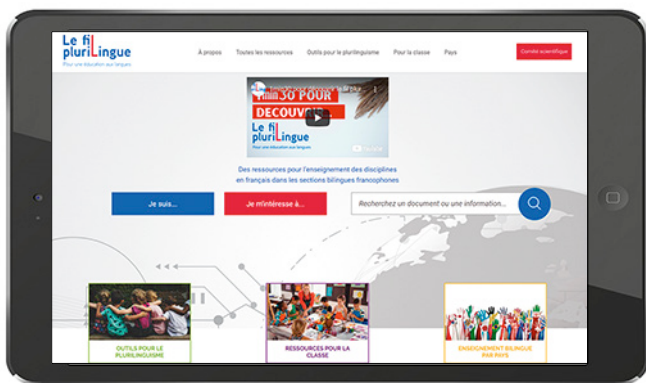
Le fil pluriLingue
Pour une éducation aux langues

À propos
Toutes les ressources
Outils pour le plurilinguisme
Pour la classe
Pays
Comité scientifique

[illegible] POUR DÉCOUVRIR
Le fil pluriLingue
Pour une éducation aux langues

Des ressources pour l'enseignement des disciplines en français dans les sections bilingues francophones

Je suis...
Je m'intéresse à...
Recherchez un document ou une information...

OUTILS POUR LE PLURILINGUISME
RESSOURCES POUR LA CLASSE
ENSEIGNEMENT BILINGUE PAR PAYS